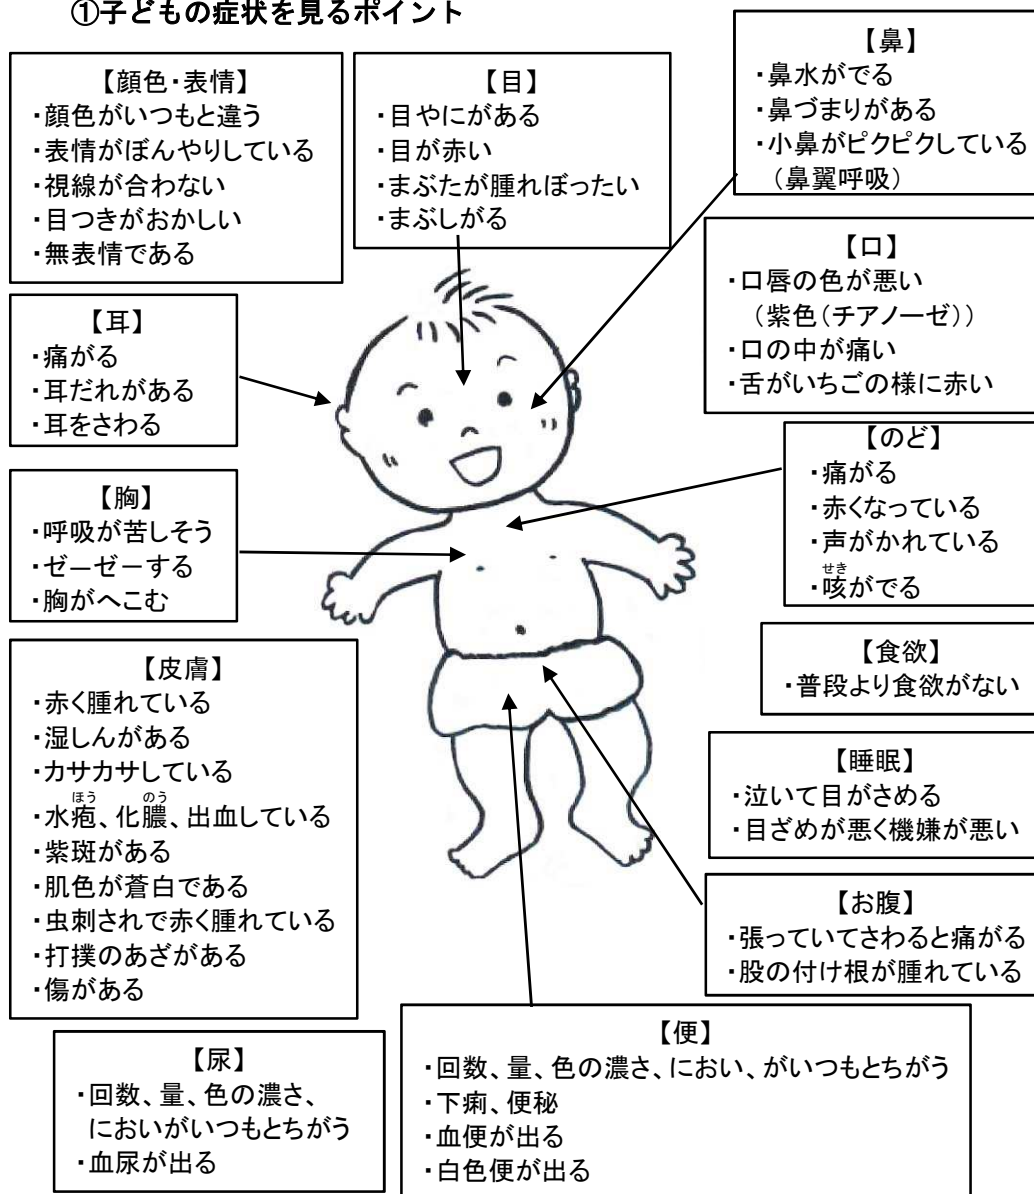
①子どもの症状を見るポイント

【顔色・表情】
・顔色がいつもと違う
・表情がぼんやりしている
・視線が合わない
・目つきがおかしい
・無表情である

【目】
・目やにがある
・目が赤い
・まぶたが腫れぼったい
・まぶしがる

【鼻】
・鼻水がでる
・鼻づまりがある
・小鼻がピクピクしている（鼻翼呼吸）

【口】
・口唇の色が悪い（紫色（チアノーゼ））
・口の中が痛い
・舌がいちごの様に赤い

【耳】
・痛がる
・耳だれがある
・耳をさわる

【のど】
・痛がる
・赤くなっている
・声がかれている
・咳（せき）がでる

【胸】
・呼吸が苦しそう
・ゼーゼーする
・胸がへこむ

【食欲】
・普段より食欲がない

【皮膚】
・赤く腫れている
・湿しんがある
・カサカサしている
・水疱（ほう）、化膿（のう）、出血している
・紫斑がある
・肌色が蒼白である
・虫刺されで赤く腫れている
・打撲のあざがある
・傷がある

【睡眠】
・泣いて目がさめる
・目ざめが悪く機嫌が悪い

【お腹】
・張っていてさわると痛がる
・股の付け根が腫れている

【尿】
・回数、量、色の濃さ、においがいつもとちがう
・血尿が出る

【便】
・回数、量、色の濃さ、におい、がいつもとちがう
・下痢、便秘
・血便が出る
・白色便が出る